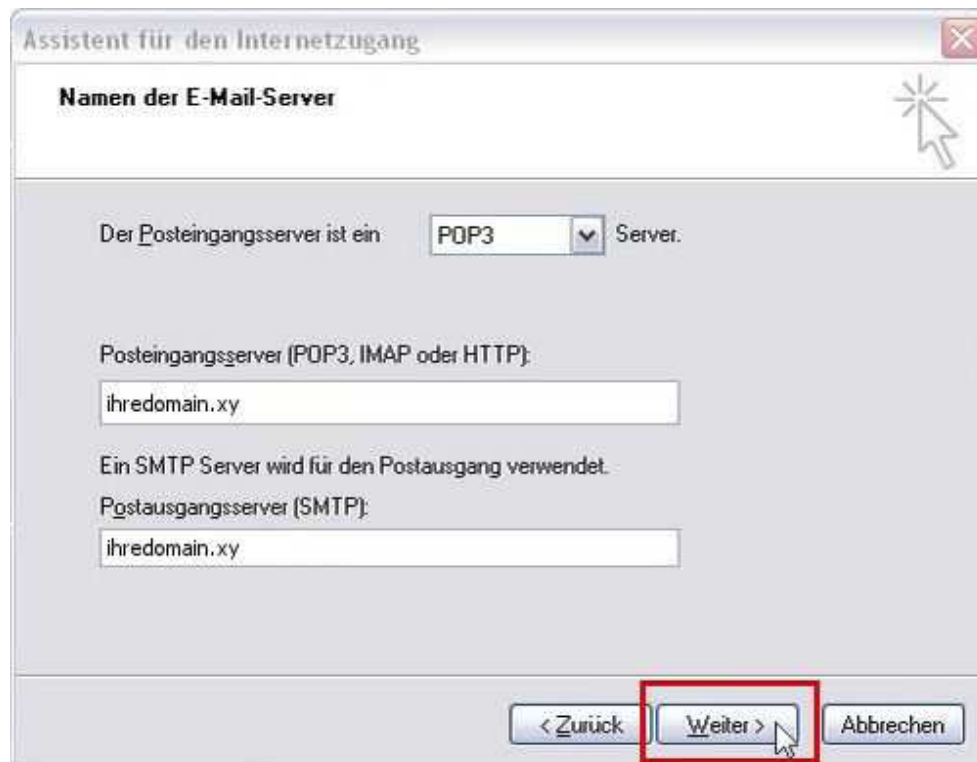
Assistent für den Internetzugang

Namen der E-Mail-Server

Der Posteingangsserver ist ein POP3 Server.

Posteingangsserver (POP3, IMAP oder HTTP):

ihredomain.xy

Ein SMTP Server wird für den Postausgang verwendet.

Postausgangsserver (SMTP):

ihredomain.xy

< Zurück Weiter > Abbrechen